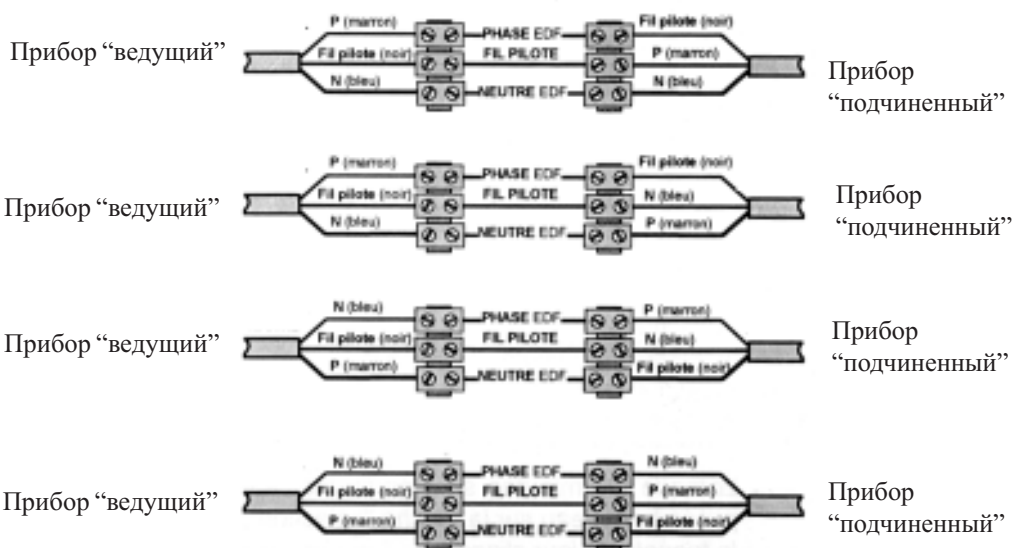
Прибор "ведущий"
P (marron)
Fil pilote (noir)
N (bleu)
PHASE EDF
FIL PILOTE
NEUTRE EDF
Fil pilote (noir)
P (marron)
N (bleu)
Прибор "подчиненный"

Прибор "ведущий"
P (marron)
Fil pilote (noir)
N (bleu)
PHASE EDF
FIL PILOTE
NEUTRE EDF
Fil pilote (noir)
N (bleu)
P (marron)
Прибор "подчиненный"

Прибор "ведущий"
N (bleu)
Fil pilote (noir)
P (marron)
PHASE EDF
FIL PILOTE
NEUTRE EDF
P (marron)
N (bleu)
Fil pilote (noir)
Прибор "подчиненный"

Прибор "ведущий"
N (bleu)
Fil pilote (noir)
P (marron)
PHASE EDF
FIL PILOTE
NEUTRE EDF
N (bleu)
P (marron)
Fil pilote (noir)
Прибор "подчиненный"